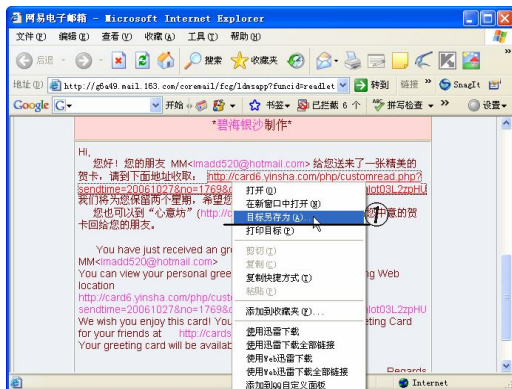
网易电子邮箱 - Microsoft Internet Explorer

文件(F) 编辑(E) 查看(V) 收藏(A) 工具(T) 帮助(H)

后退 搜索 收藏夹

地址(D) http://g6a49.mail.163.com/coremail/fcg/ldmsapp?funcid=readlet 转到 链接 SnagIt

Google G- 开始 书签 已拦截 6 个 拼写检查 设置

*碧海银沙制作*

Hi,
您好！您的朋友 MM<lmadd520@hotmail.com> 给您送来了一张精美的贺卡，请到下面地址收取： http://card6.yinsha.com/php/customread.php?sendtime=20061027&no=17698 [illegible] lot03L2zpHU
我们将为您保留两个星期，希望您 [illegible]
您也可以到"心意坊"(http:// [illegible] 中意的贺卡回给您的朋友。

You have just received an gr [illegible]
MM<lmadd520@hotmail.com>
You can view your personal gre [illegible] g Web location
http://card6.yinsha.com/php/cust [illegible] lot03L2zpHU
sendtime=20061027&no=17698 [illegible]
We wish you enjoy this card! You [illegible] eting Card for your friends at http://cards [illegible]
Your greeting card will be availab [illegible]

Regards

打开(O)
在新窗口中打开(N)
目标另存为(A)...
打印目标(P)
剪切(T)
复制(C)
复制快捷方式(T)
粘贴(P)
添加到收藏夹(F)...
使用迅雷下载
使用迅雷下载全部链接
使用Web迅雷下载
使用Web迅雷下载全部链接
添加到QQ自定义面板

Internet